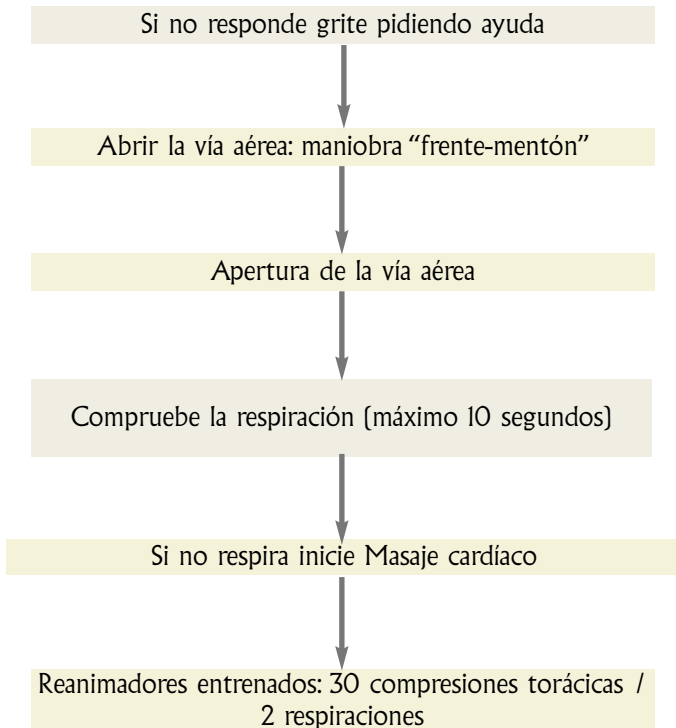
Si no responde grite pidiendo ayuda

Abrir la vía aérea: maniobra "frente-mentón"

Apertura de la vía aérea

Compruebe la respiración (máximo 10 segundos)

Si no respira inicie Masaje cardíaco

Reanimadores entrenados: 30 compresiones torácicas / 2 respiraciones